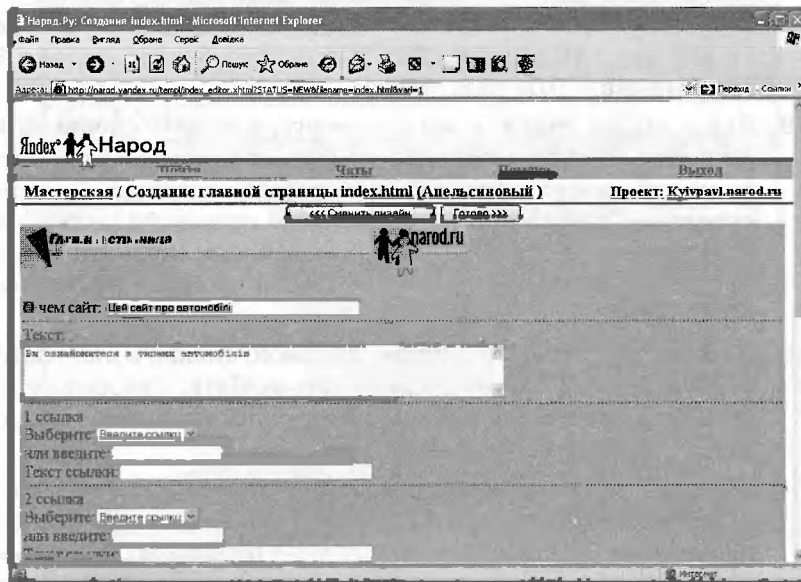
Народ.Ру: Создание index.html - Microsoft Internet Explorer

Файл Правка Вигляд Обране Сервіс Довідка

Назад Пошук Обране

Адреса: http://narod.yandex.ru/templ/index_editor.xhtml?STATUS=NEW&filename=index.html&var=1

Перехід Ссылки

Яndex Народ

Почта Чаты Помощь Выход

Мастерская / Создание главной страницы index.html (Апельсиновый )

Проект: Kyivpavl.narod.ru

<<< Сменить дизайн Готово >>>

Главная страница

narod.ru

О чем сайт: Цей сайт про автомобілі

Текст:

Ви ознайомитеся з типами автомобілів

1 ссылка

Выберите: Введите ссылку

или введите:

Текст ссылки:

2 ссылка

Выберите: Введите ссылку

или введите:

Текст ссылки:

Интернет